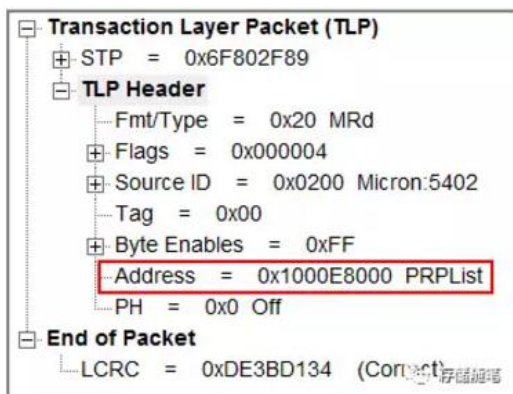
Transaction Layer Packet (TLP)

STP = 0x6F802F89

TLP Header

Fmt/Type = 0x20 MRd

Flags = 0x000004

Source ID = 0x0200 Micron:5402

Tag = 0x00

Byte Enables = 0xFF

Address = 0x1000E8000 PRPList

PH = 0x0 Off

End of Packet

LCRC = 0xDE3BD134 (Correct)

存储随笔